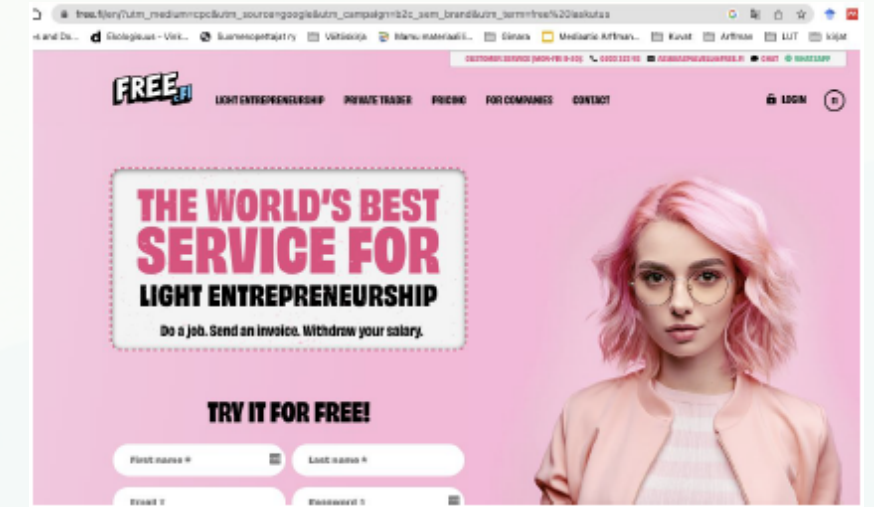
free.fi/en/?utm_medium=cpc&utm_source=google&utm_campaign=b2c_sem_brand&utm_term=free%20laskutus

s and Do... Ekologisuus – Veri... Suomenopettajat ry Väitöskirja Manu materiaali... Dimera Mediaatio Arffman... Kuvat Arffman LUT Kirjat

CUSTOMER SERVICE (MON-FRI 9-16) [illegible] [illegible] CHAT WHATSAPP

FREE .FI

LIGHT ENTREPRENEURSHIP PRIVATE TRADER PRICING FOR COMPANIES CONTACT

LOGIN

THE WORLD'S BEST SERVICE FOR LIGHT ENTREPRENEURSHIP

Do a job. Send an invoice. Withdraw your salary.

TRY IT FOR FREE!

First name *

Last name *

Email *

Password *